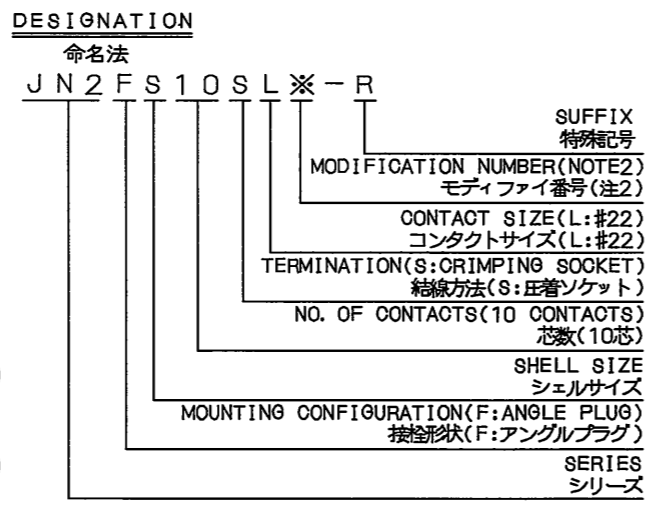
DESIGNATION
命名法
J N 2 F S 1 0 S L ※ − R

SUFFIX
特殊記号

MODIFICATION NUMBER(NOTE2)
モディファイ番号(注2)

CONTACT SIZE(L:#22)
コンタクトサイズ(L:#22)

TERMINATION(S:CRIMPING SOCKET)
結線方法(S:圧着ソケット)

NO. OF CONTACTS(10 CONTACTS)
芯数(10芯)

SHELL SIZE
シェルサイズ

MOUNTING CONFIGURATION(F:ANGLE PLUG)
接栓形状(F:アングルプラグ)

SERIES
シリーズ